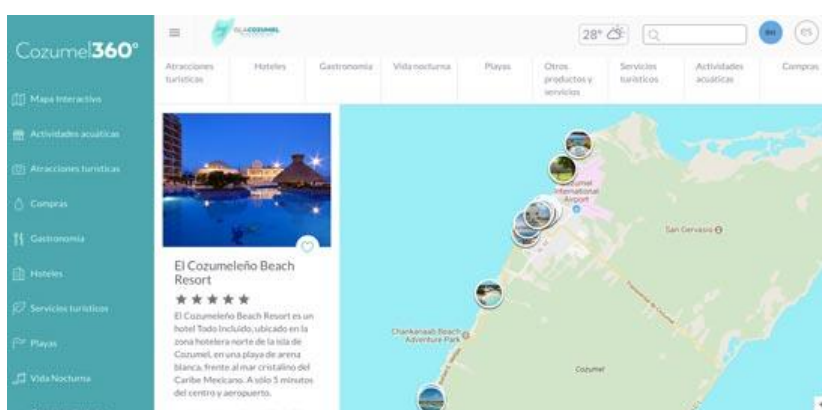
Cozumel360°

Mapa Interactivo

Actividades acuáticas

Atracciones turísticas

Compras

Gastronomía

Hoteles

Servicios turísticos

Playas

Vida Nocturna

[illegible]

28°

en

es

Atracciones turísticas

Hoteles

Gastronomía

Vida nocturna

Playas

Otros productos y servicios

Servicios turísticos

Actividades acuáticas

Compras

El Cozumeleño Beach Resort

★★★★★

El Cozumeleño Beach Resort es un hotel Todo Incluido, ubicado en la zona hotelera norte de la isla de Cozumel, en una playa de arena blanca, frente al mar cristalino del Caribe Mexicano. A sólo 5 minutos del centro y aeropuerto.

Cozumel International Airport

San Gervasio

Chankanaab Beach Adventure Park

Cozumel